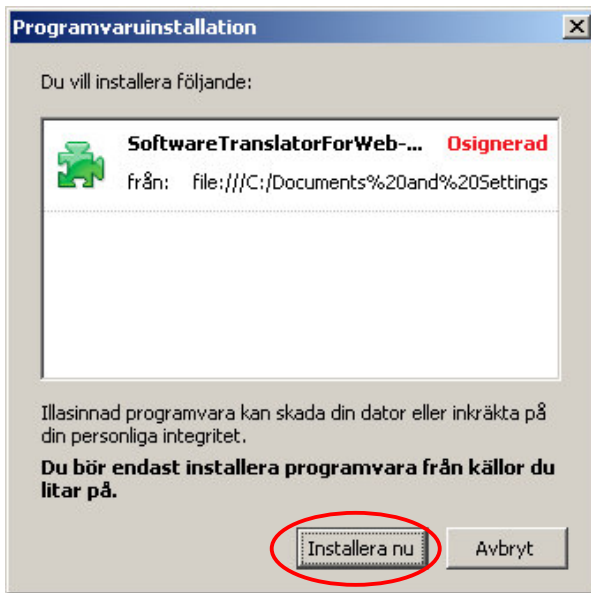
Programvaruinstallation

Du vill installera följande:

SoftwareTranslatorForWeb-... Osignerad
från: file:///C:/Documents%20and%20Settings

Illasinnad programvara kan skada din dator eller inkräkta på din personliga integritet.

Du bör endast installera programvara från källor du litar på.

Installera nu

Avbryt